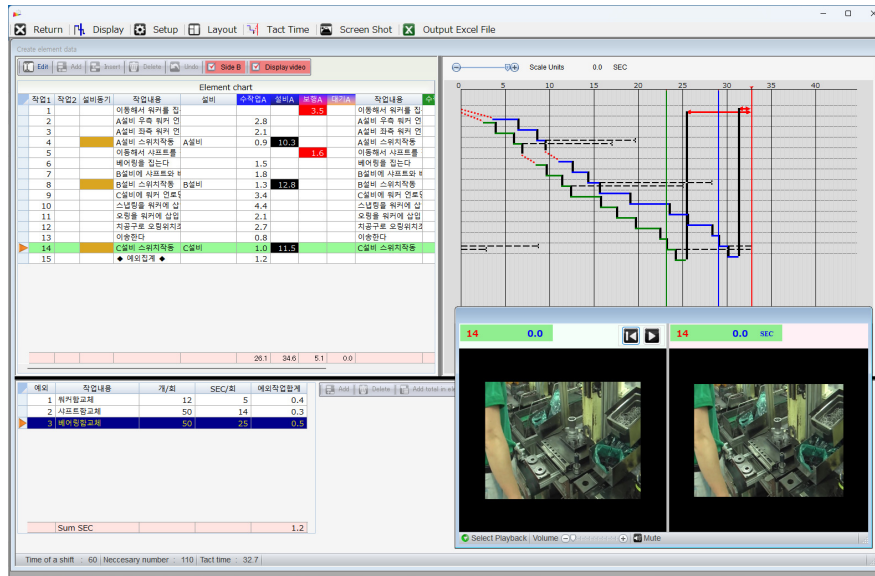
Return | Display | Setup | Layout | Tact Time | Screen Shot | Output Excel File

Create element data

Edit | Add | Insert | Delete | Undo | Side B | Display video

Element chart

| 작업1 | 작업2 | 설비동기 | 작업내용 | 설비 | 수작업A | 설비A | 보행A | 대기A | 작업내용 |
|---|---|---|---|---|---|---|---|---|---|
| 1 | | | 이동해서 워커를 집 | | | | 3.5 | | 이동해서 워커를 집 |
| 2 | | | A설비 우측 워커 언 | | 2.8 | | | | A설비 우측 워커 언 |
| 3 | | | A설비 좌측 워커 언 | | 2.1 | | | | A설비 좌측 워커 언 |
| 4 | | | A설비 스위치작동 | A설비 | 0.9 | 10.3 | | | A설비 스위치작동 |
| 5 | | | 이동해서 샤프트를 | | | | 1.6 | | 이동해서 샤프트를 |
| 6 | | | 베어링을 집는다 | | 1.5 | | | | 베어링을 집는다 |
| 7 | | | B설비에 샤프트와 ㅂ | | 1.8 | | | | B설비에 샤프트와 ㅂ |
| 8 | | | B설비 스위치작동 | B설비 | 1.3 | 12.8 | | | B설비 스위치작동 |
| 9 | | | C설비에 워커 언로 | | 3.4 | | | | C설비에 워커 언로 |
| 10 | | | 스냅링을 워커에 삽 | | 4.4 | | | | 스냅링을 워커에 삽 |
| 11 | | | 오링을 워커에 삽입 | | 2.1 | | | | 오링을 워커에 삽입 |
| 12 | | | 치공구로 오링위치조 | | 2.7 | | | | 치공구로 오링위치조 |
| 13 | | | 이송한다 | | 0.8 | | | | 이송한다 |
| 14 | | | C설비 스위치작동 | C설비 | 1.0 | 11.5 | | | C설비 스위치작동 |
| 15 | | | ◆ 예외집계 ◆ | | 1.2 | | | | |
| | | | | | 26.1 | 34.6 | 5.1 | 0.0 | |

Scale Units 0.0 SEC

0 5 10 15 20 25 30 35 40

| 예외 | 작업내용 | 개/회 | SEC/회 | 예외작업합계 |
|---|---|---|---|---|
| 1 | 워커랍교체 | 12 | 5 | 0.4 |
| 2 | 샤프트랍교체 | 50 | 14 | 0.3 |
| 3 | 베어링랍교체 | 50 | 25 | 0.5 |
| | Sum SEC | | | 1.2 |

Add | Delete | Add total in st

14 0.0
14 0.0 SEC

Select Playback | Volume | Mute

Time of a shift : 60 | Neccesary number : 110 | Tact time : 32.7